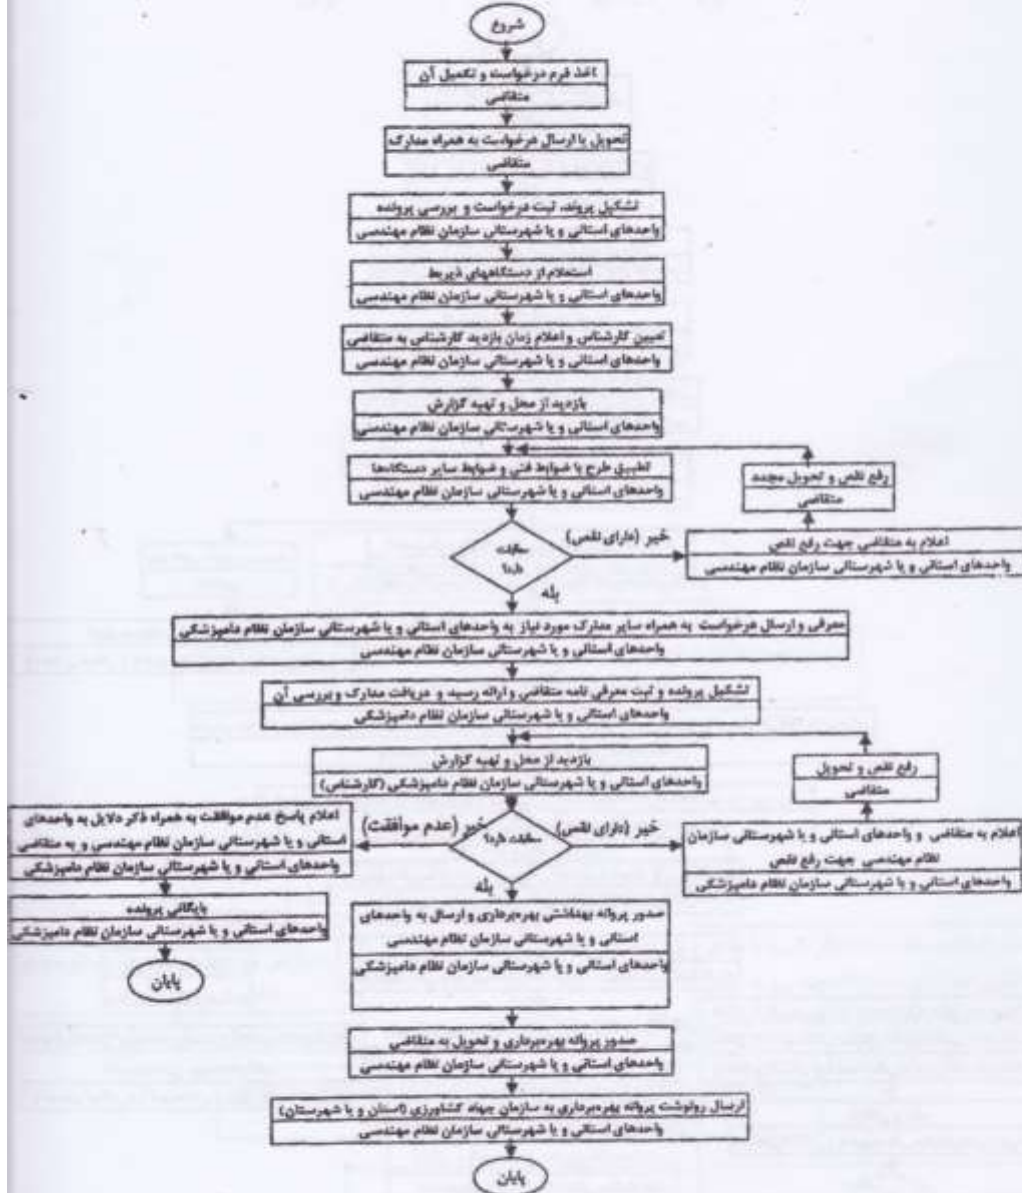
شروع

اخذ فرم درخواست و تکمیل آن
متقاضی

تحویل یا ارسال درخواست به همراه مدارک
متقاضی

تشکیل پرونده، ثبت درخواست و بررسی پرونده
واحدهای استانی و یا شهرستانی سازمان نظام مهندسی

استعلام از دستگاههای ذیربط
واحدهای استانی و یا شهرستانی سازمان نظام مهندسی

تعیین کارشناس و اعلام زمان بازدید کارشناس به متقاضی
واحدهای استانی و یا شهرستانی سازمان نظام مهندسی

بازدید از محل و تهیه گزارش
واحدهای استانی و یا شهرستانی سازمان نظام مهندسی

تطبیق طرح با ضوابط فنی و شرایط سایر دستگاهها
واحدهای استانی و یا شهرستانی سازمان نظام مهندسی

رفع نقص و تحویل مجدد
متقاضی

مطابقت دارد؟

خیر (دارای نقص)

اعلام به متقاضی جهت رفع نقص
واحدهای استانی و یا شهرستانی سازمان نظام مهندسی

بله

معرفی و ارسال درخواست به همراه سایر مدارک مورد نیاز به واحدهای استانی و یا شهرستانی سازمان نظام دامپزشکی
واحدهای استانی و یا شهرستانی سازمان نظام مهندسی

تشکیل پرونده و ثبت معرفی نامه متقاضی و ارائه رسید و دریافت مدارک و بررسی آن
واحدهای استانی و یا شهرستانی سازمان نظام دامپزشکی

بازدید از محل و تهیه گزارش
واحدهای استانی و یا شهرستانی سازمان نظام دامپزشکی (کارشناس)

رفع نقص و تحویل
متقاضی

اعلام پاسخ عدم موافقت به همراه ذکر دلایل به واحدهای استانی و یا شهرستانی سازمان نظام مهندسی و به متقاضی
واحدهای استانی و یا شهرستانی سازمان نظام دامپزشکی

خیر (عدم موافقت)

مطابقت دارد؟

خیر (دارای نقص)

اعلام به متقاضی و واحدهای استانی و یا شهرستانی سازمان نظام مهندسی جهت رفع نقص
واحدهای استانی و یا شهرستانی سازمان نظام دامپزشکی

بایگانی پرونده
واحدهای استانی و یا شهرستانی سازمان نظام دامپزشکی

پایان

بله

صدور پروانه بهداشتی بهره‌برداری و ارسال به واحدهای استانی و یا شهرستانی سازمان نظام مهندسی
واحدهای استانی و یا شهرستانی سازمان نظام دامپزشکی

صدور پروانه بهره‌برداری و تحویل به متقاضی
واحدهای استانی و یا شهرستانی سازمان نظام مهندسی

ارسال رونوشت پروانه بهره‌برداری به سازمان جهاد کشاورزی (استان و یا شهرستان)
واحدهای استانی و یا شهرستانی سازمان نظام مهندسی

پایان